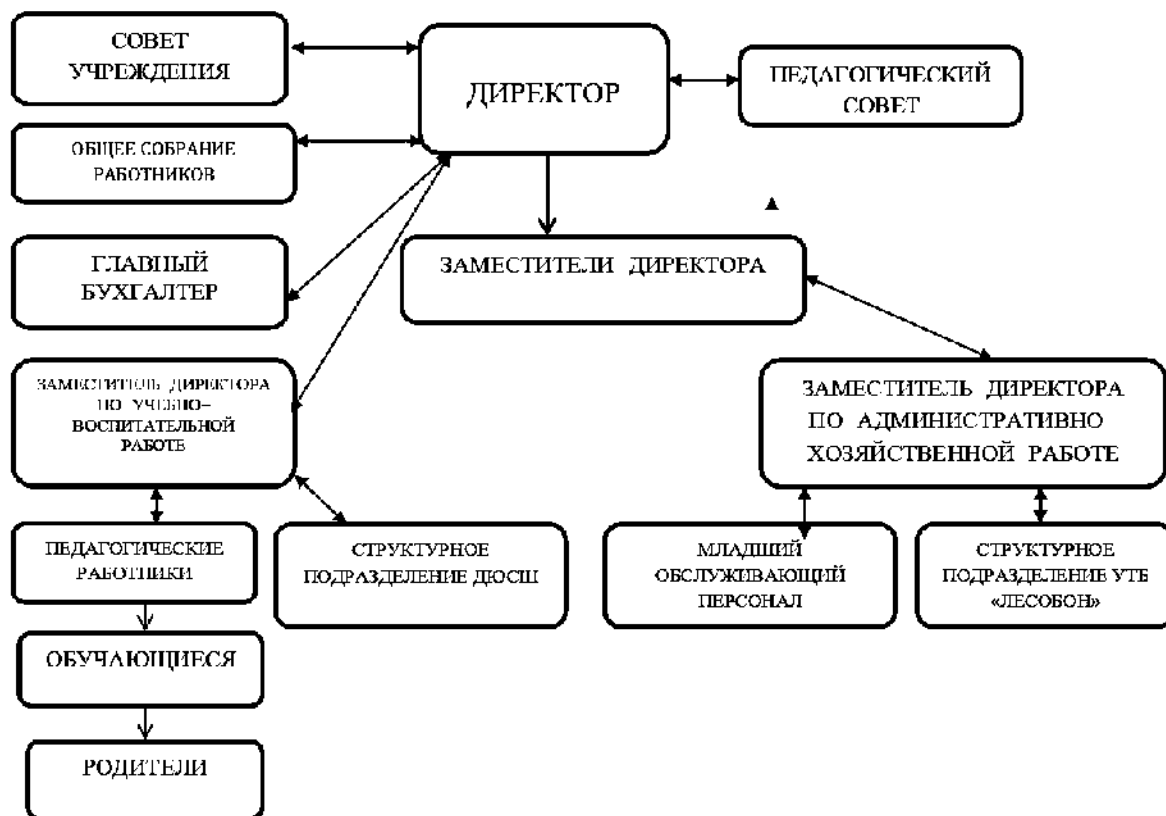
СОВЕТ УЧРЕЖДЕНИЯ

ДИРЕКТОР

ПЕДАГОГИЧЕСКИЙ СОВЕТ

ОБЩЕЕ СОБРАНИЕ РАБОТНИКОВ

ГЛАВНЫЙ БУХГАЛТЕР

ЗАМЕСТИТЕЛИ ДИРЕКТОРА

ЗАМЕСТИТЕЛЬ ДИРЕКТОРА ПО УЧЕБНО-ВОСПИТАТЕЛЬНОЙ РАБОТЕ

ЗАМЕСТИТЕЛЬ ДИРЕКТОРА ПО АДМИНИСТРАТИВНО ХОЗЯЙСТВЕННОЙ РАБОТЕ

ПЕДАГОГИЧЕСКИЕ РАБОТНИКИ

СТРУКТУРНОЕ ПОДРАЗДЕЛЕНИЕ ДЮСШ

МЛАДШИЙ ОБСЛУЖИВАЮЩИЙ ПЕРСОНАЛ

СТРУКТУРНОЕ ПОДРАЗДЕЛЕНИЕ УТБ «ЛЕСОБОН»

ОБУЧАЮЩИЕСЯ

РОДИТЕЛИ